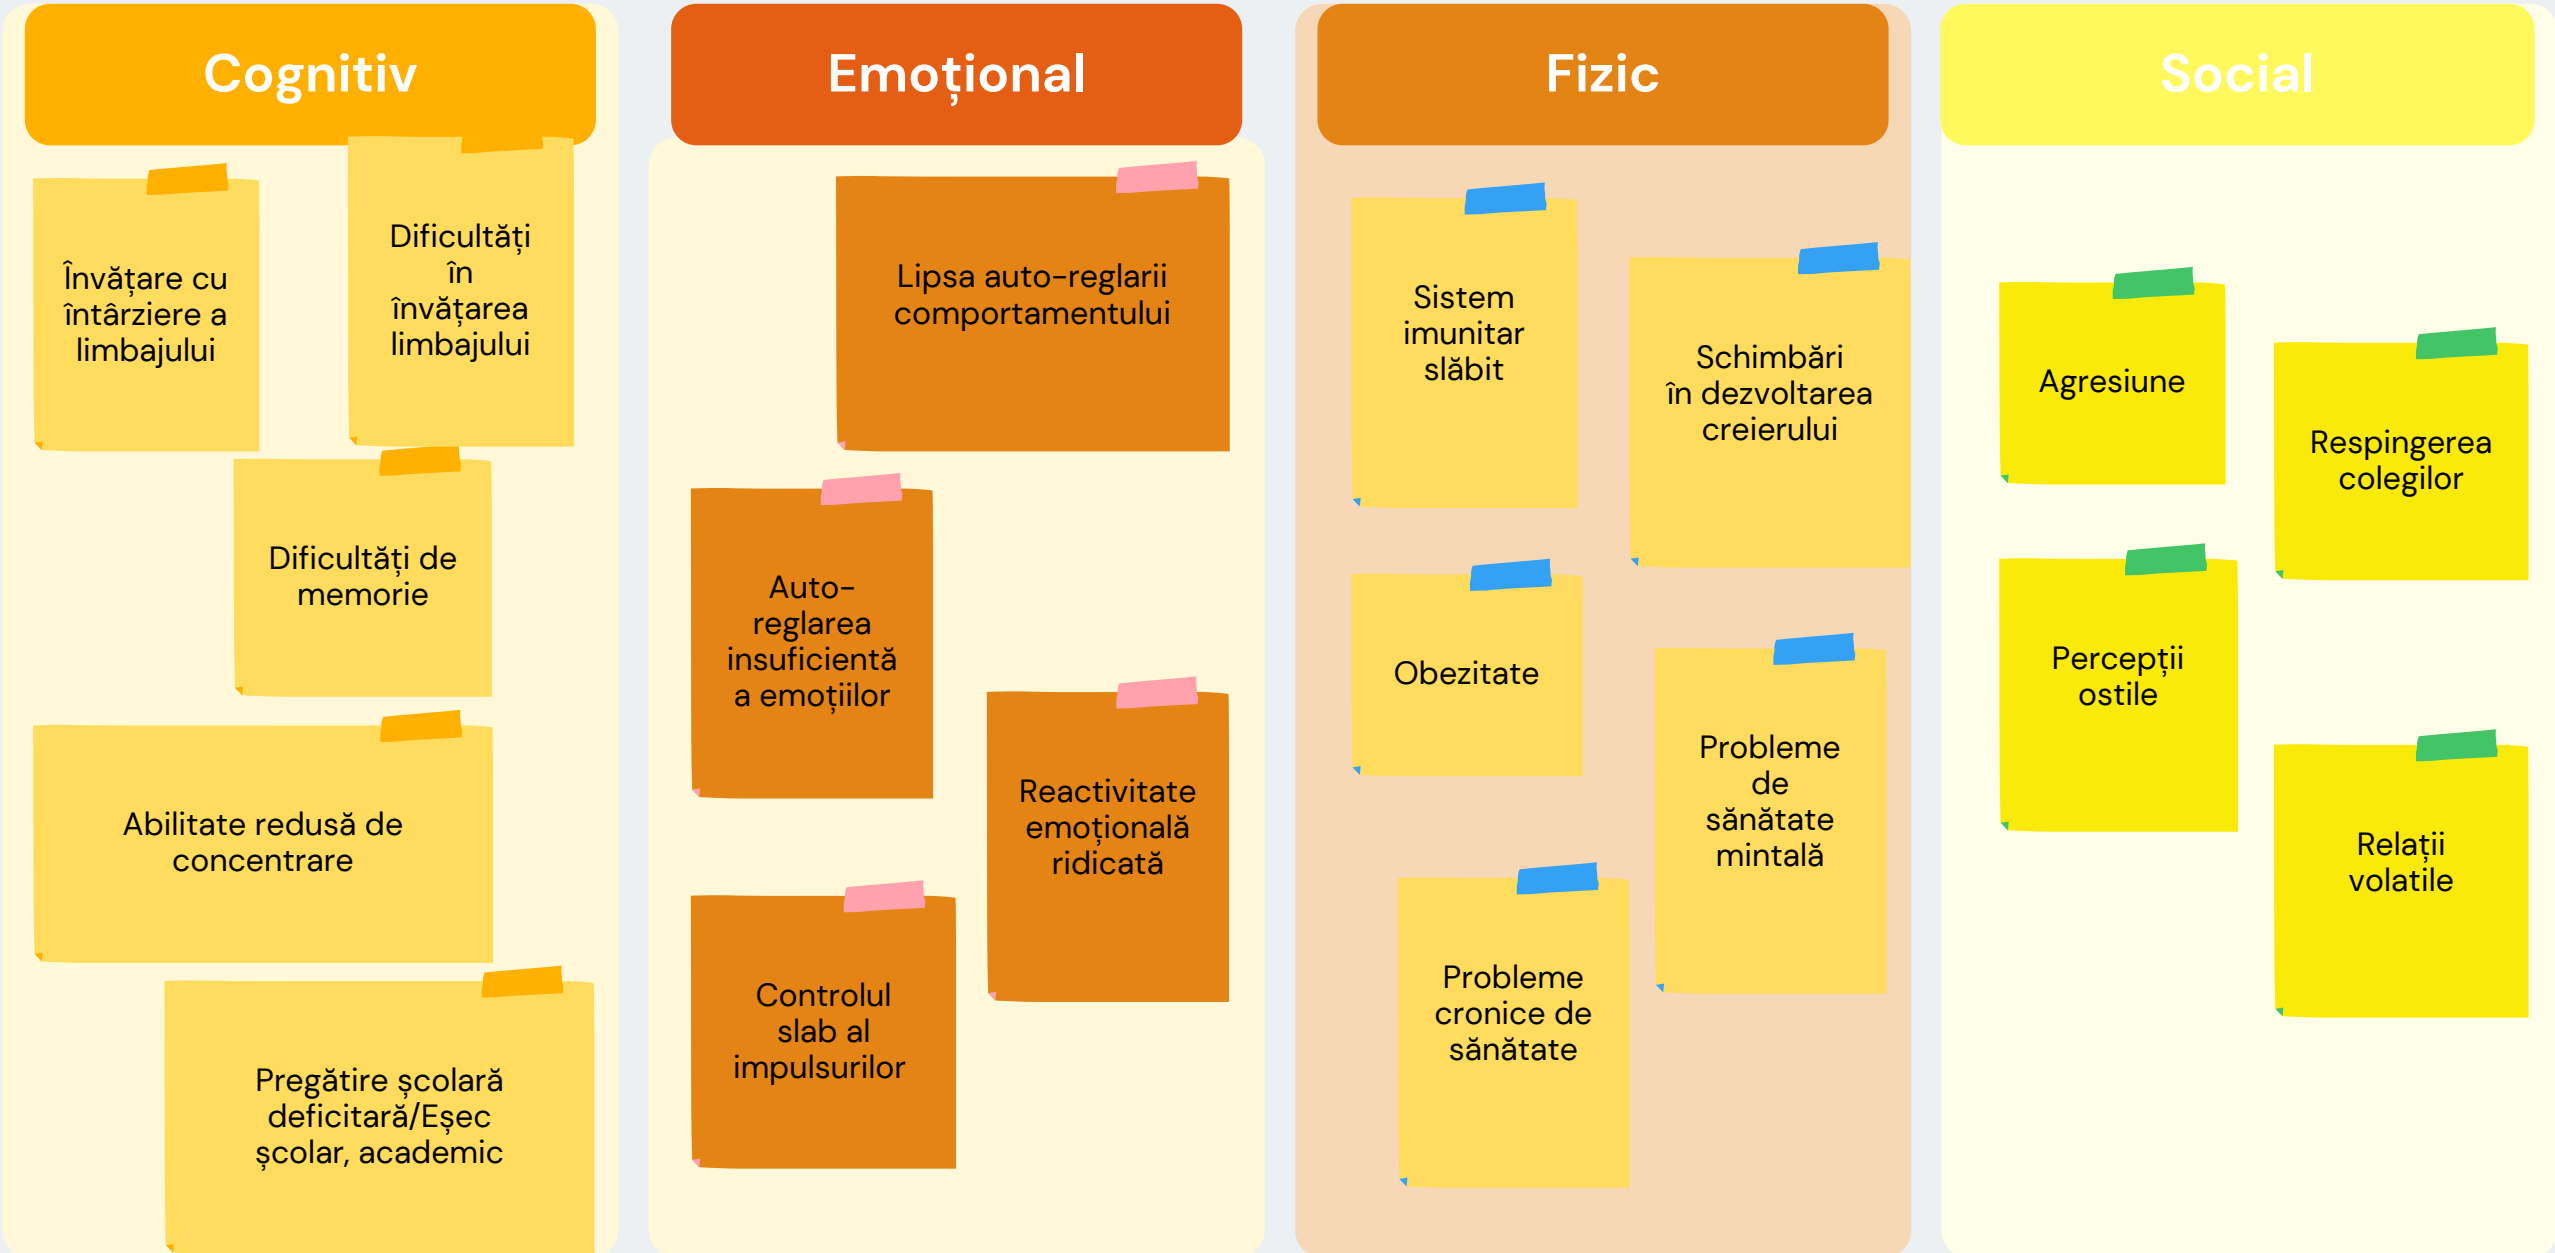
Cognitiv

Învățare cu întârziere a limbajului

Dificultăți în învățarea limbajului

Dificultăți de memorie

Abilitate redusă de concentrare

Pregătire școlară deficitară/Eșec școlar, academic

Emoțional

Lipsa auto-reglarii comportamentului

Auto-reglarea insuficientă a emoțiilor

Reactivitate emoțională ridicată

Controlul slab al impulsurilor

Fizic

Sistem imunitar slăbit

Schimbări în dezvoltarea creierului

Obezitate

Probleme de sănătate mintală

Probleme cronice de sănătate

Social

Agresiune

Respingerea colegilor

Percepții ostile

Relații volatile